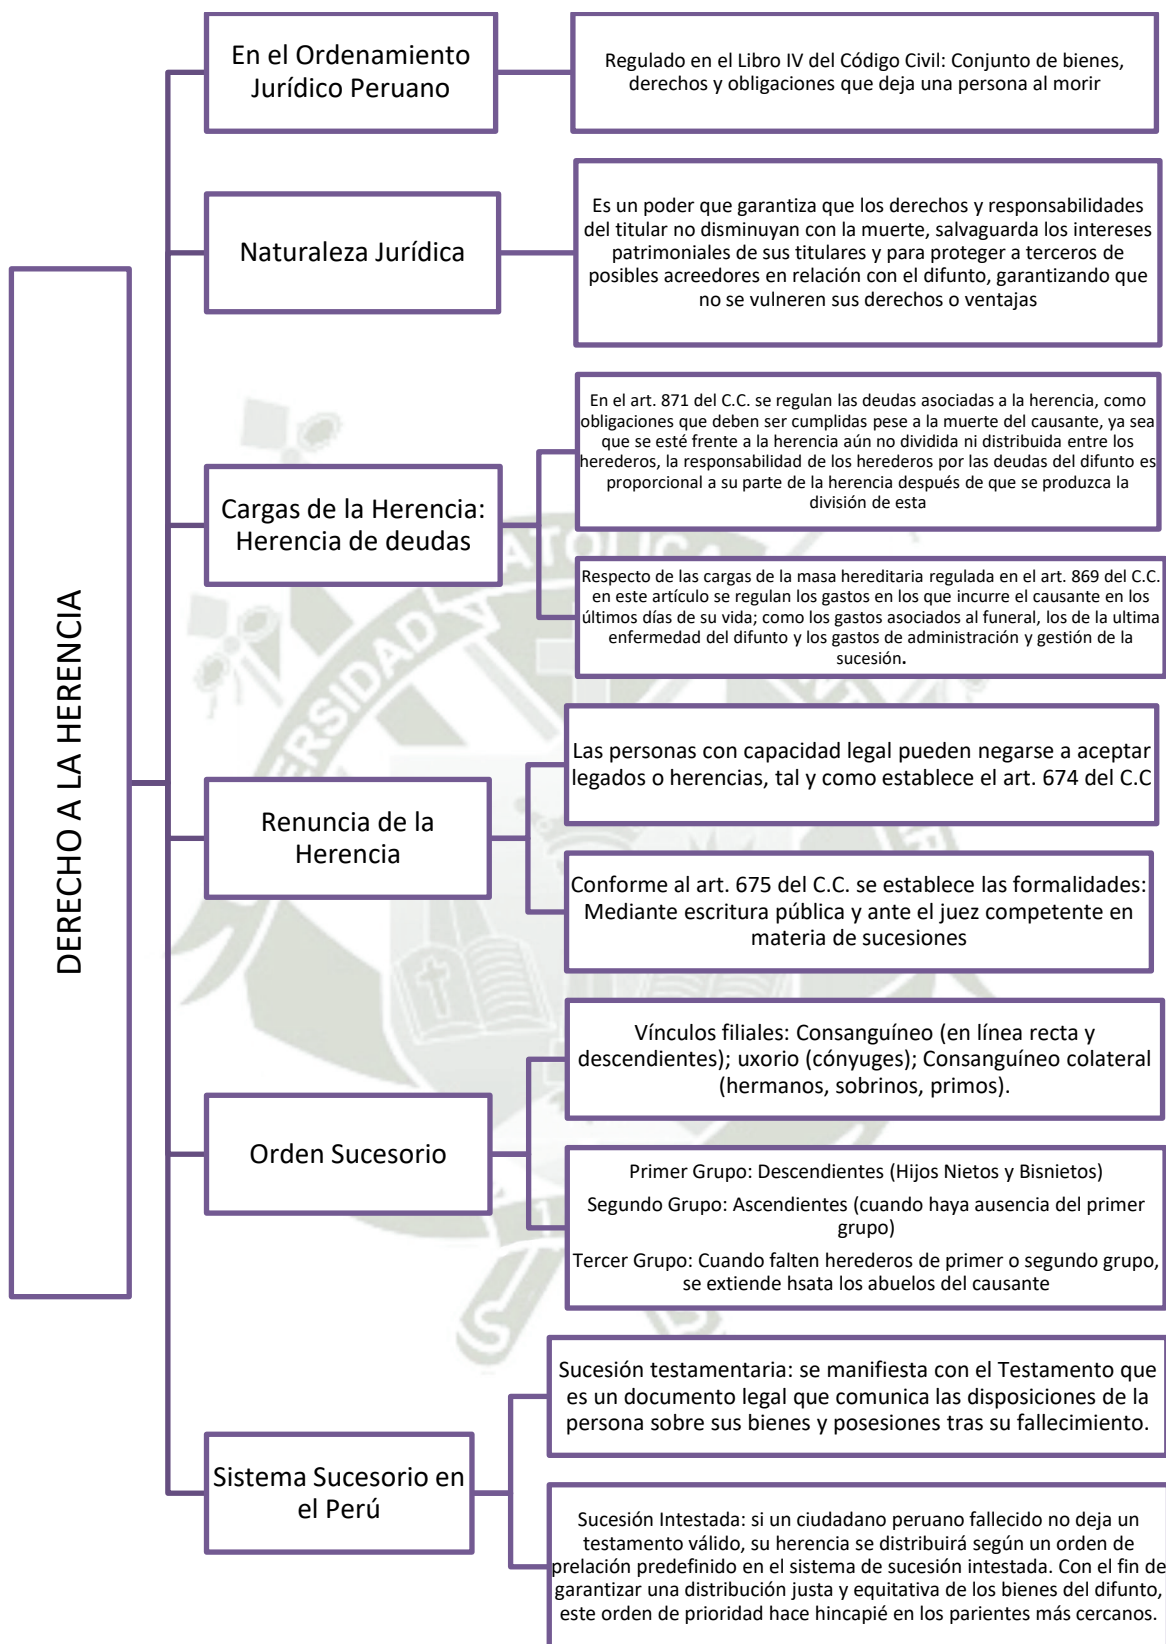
DERECHO A LA HERENCIA

En el Ordenamiento Jurídico Peruano

Regulado en el Libro IV del Código Civil: Conjunto de bienes, derechos y obligaciones que deja una persona al morir

Naturaleza Jurídica

Es un poder que garantiza que los derechos y responsabilidades del titular no disminuyan con la muerte, salvaguarda los intereses patrimoniales de sus titulares y para proteger a terceros de posibles acreedores en relación con el difunto, garantizando que no se vulneren sus derechos o ventajas

Cargas de la Herencia: Herencia de deudas

En el art. 871 del C.C. se regulan las deudas asociadas a la herencia, como obligaciones que deben ser cumplidas pese a la muerte del causante, ya sea que se esté frente a la herencia aún no dividida ni distribuida entre los herederos, la responsabilidad de los herederos por las deudas del difunto es proporcional a su parte de la herencia después de que se produzca la división de esta

Respecto de las cargas de la masa hereditaria regulada en el art. 869 del C.C. en este artículo se regulan los gastos en los que incurre el causante en los últimos días de su vida; como los gastos asociados al funeral, los de la ultima enfermedad del difunto y los gastos de administración y gestión de la sucesión.

Renuncia de la Herencia

Las personas con capacidad legal pueden negarse a aceptar legados o herencias, tal y como establece el art. 674 del C.C

Conforme al art. 675 del C.C. se establece las formalidades: Mediante escritura pública y ante el juez competente en materia de sucesiones

Orden Sucesorio

Vínculos filiales: Consanguíneo (en línea recta y descendientes); uxorio (cónyuges); Consanguíneo colateral (hermanos, sobrinos, primos).

Primer Grupo: Descendientes (Hijos Nietos y Bisnietos)

Segundo Grupo: Ascendientes (cuando haya ausencia del primer grupo)

Tercer Grupo: Cuando falten herederos de primer o segundo grupo, se extiende hsata los abuelos del causante

Sistema Sucesorio en el Perú

Sucesión testamentaria: se manifiesta con el Testamento que es un documento legal que comunica las disposiciones de la persona sobre sus bienes y posesiones tras su fallecimiento.

Sucesión Intestada: si un ciudadano peruano fallecido no deja un testamento válido, su herencia se distribuirá según un orden de prelación predefinido en el sistema de sucesión intestada. Con el fin de garantizar una distribución justa y equitativa de los bienes del difunto, este orden de prioridad hace hincapié en los parientes más cercanos.